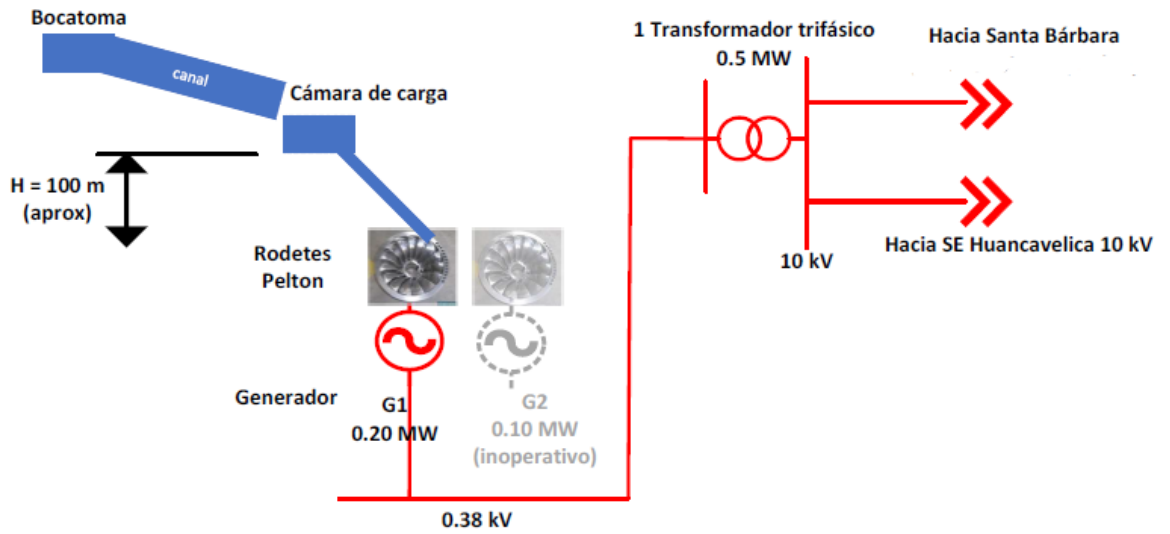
Bocatoma

canal

Cámara de carga

H = 100 m
(aprox)

Rodetes
Pelton

Generador

G1
0.20 MW

G2
0.10 MW
(inoperativo)

0.38 kV

1 Transformador trifásico
0.5 MW

10 kV

Hacia Santa Bárbara

Hacia SE Huancavelica 10 kV